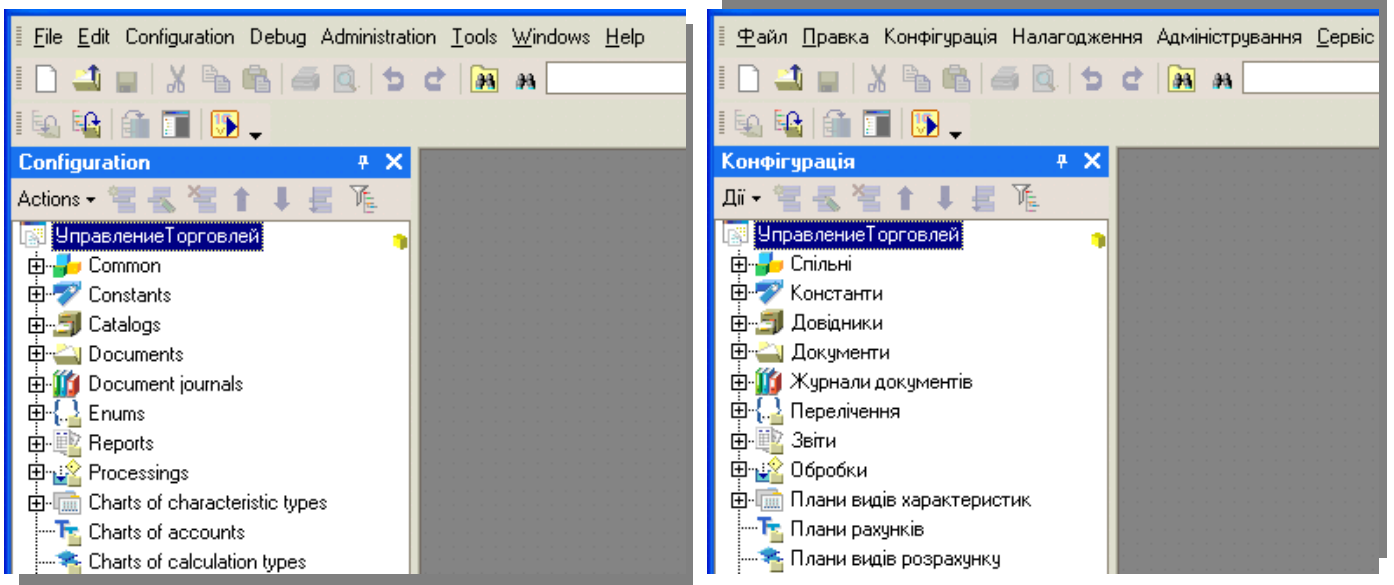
File Edit Configuration Debug Administration Tools Windows Help

Configuration

Actions

УправлениеТорговлей
Common
Constants
Catalogs
Documents
Document journals
Enums
Reports
Processings
Charts of characteristic types
Charts of accounts
Charts of calculation types

Файл Правка Конфігурація Налагодження Адміністрування Сервіс

Конфігурація

Дії

УправлениеТорговлей
Спільні
Константи
Довідники
Документи
Журнали документів
Перелічення
Звіти
Обробки
Плани видів характеристик
Плани рахунків
Плани видів розрахунку